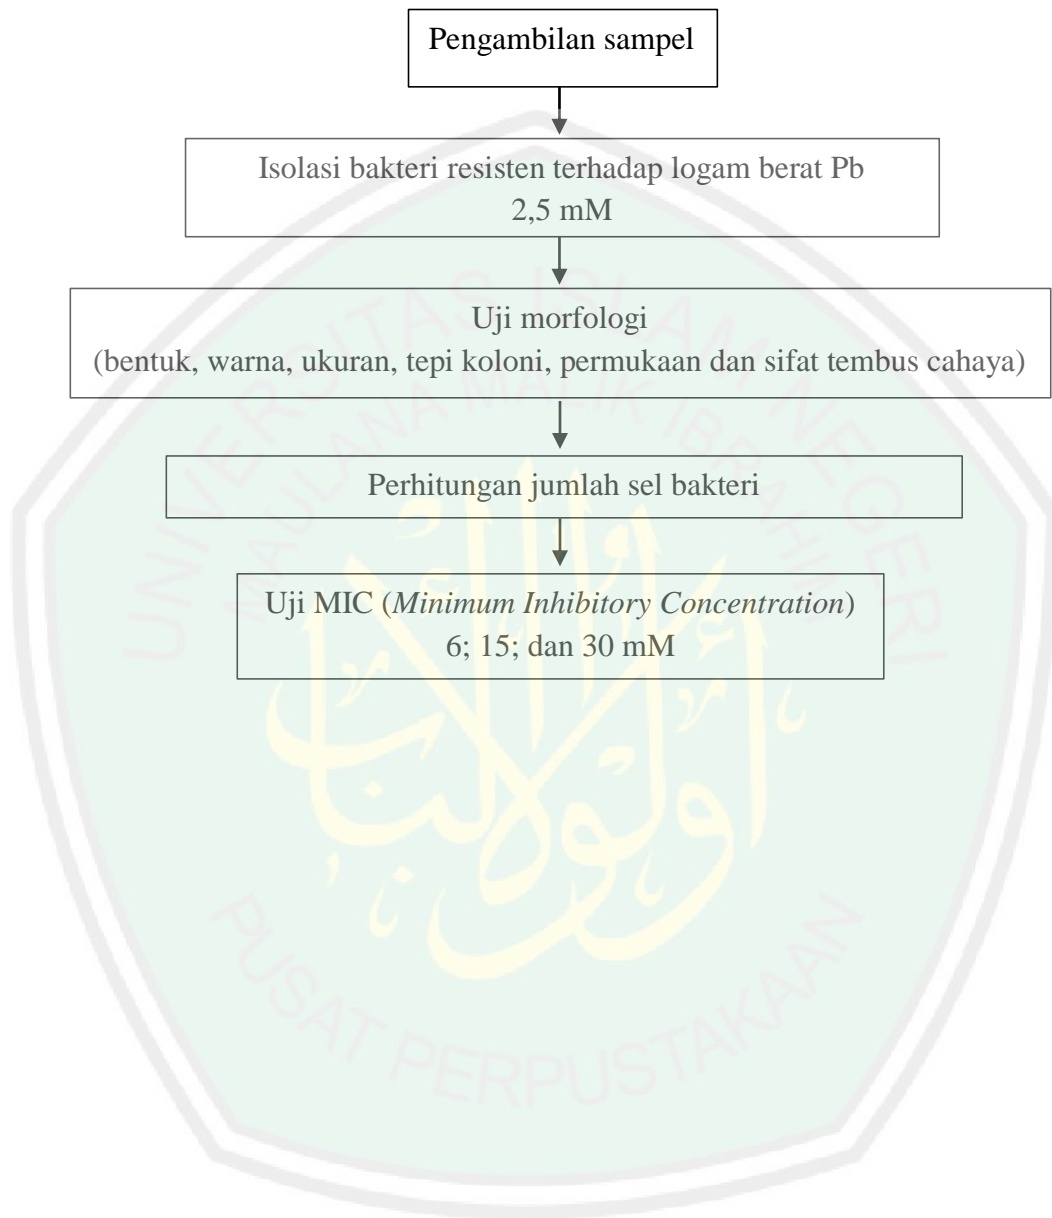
Pengambilan sampel

Isolasi bakteri resisten terhadap logam berat Pb
2,5 mM

Uji morfologi
(bentuk, warna, ukuran, tepi koloni, permukaan dan sifat tembus cahaya)

Perhitungan jumlah sel bakteri

Uji MIC (*Minimum Inhibitory Concentration*)
6; 15; dan 30 mM

UNIVERSITAS ISLAM NEGERI MAULANA MALIK IBRAHIM

PUSAT PERPUSTAKAAN